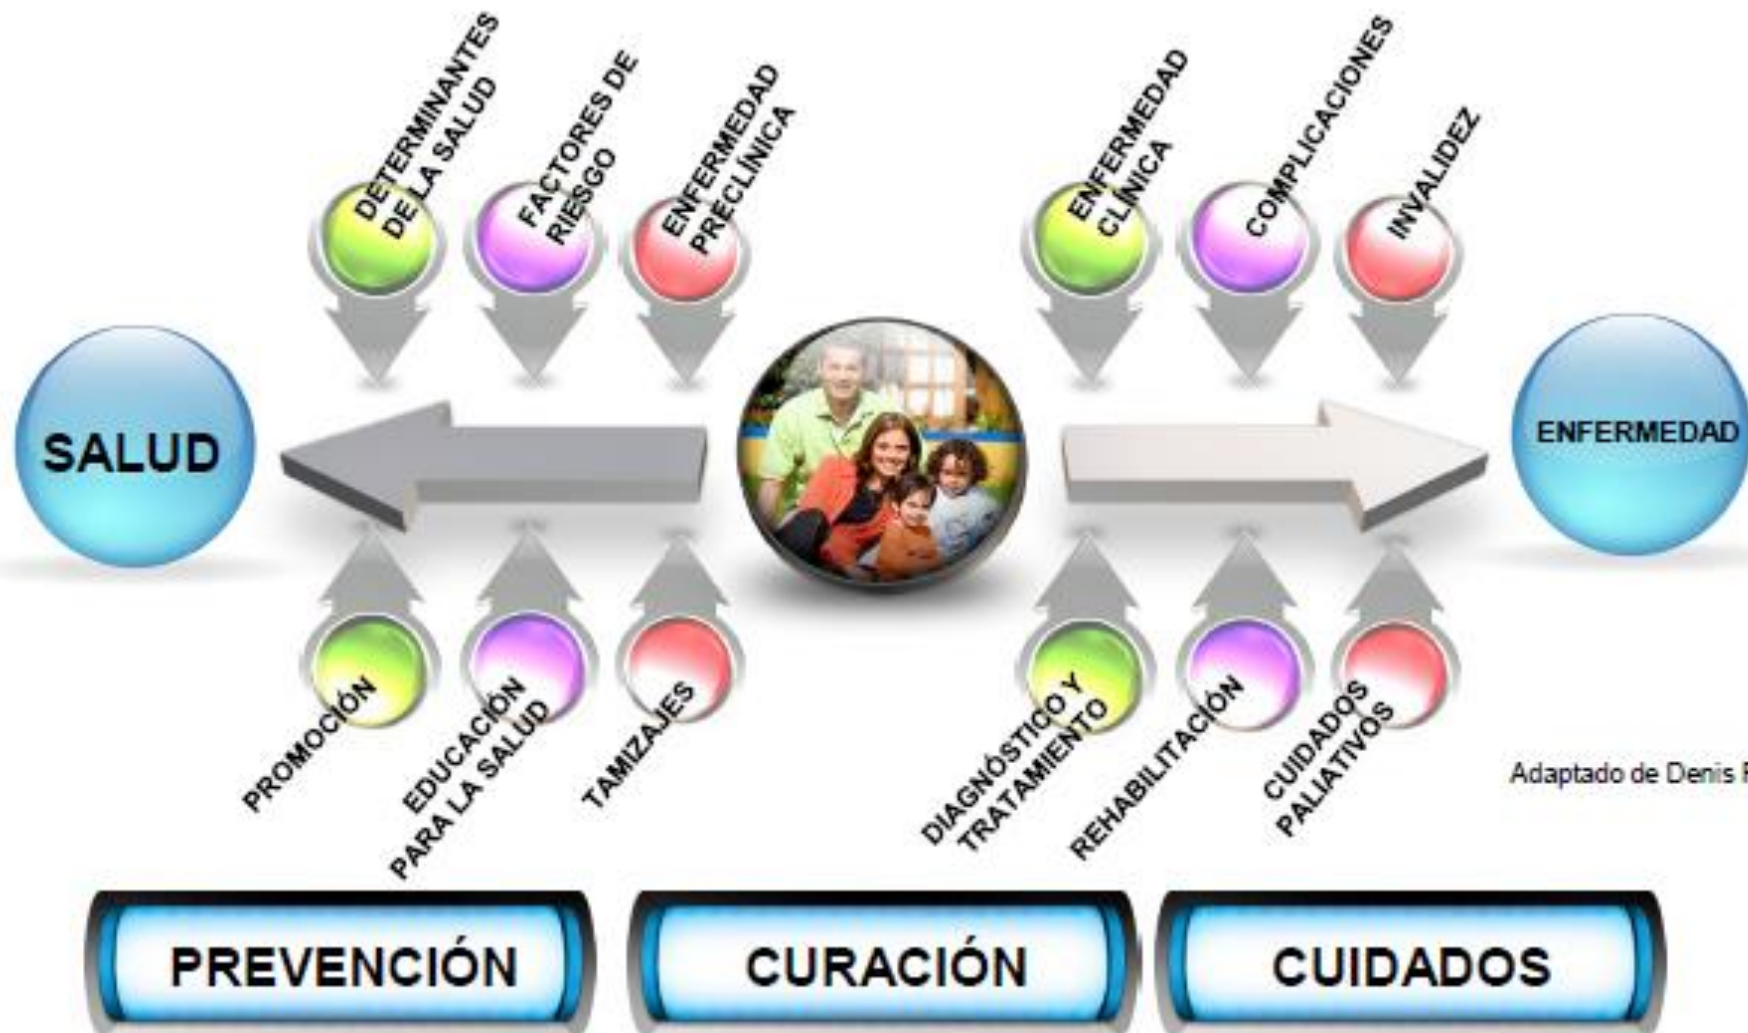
DETERMINANTES DE LA SALUD

FACTORES DE RIESGO

ENFERMEDAD PRECLÍNICA

ENFERMEDAD CLÍNICA

COMPLICACIONES

INVALIDEZ

SALUD

ENFERMEDAD

PROMOCIÓN

EDUCACIÓN PARA LA SALUD

TAMIZAJES

DIAGNÓSTICO Y TRATAMIENTO

REHABILITACIÓN

CUIDADOS PALIATIVOS

Adaptado de Denis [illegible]

PREVENCIÓN

CURACIÓN

CUIDADOS